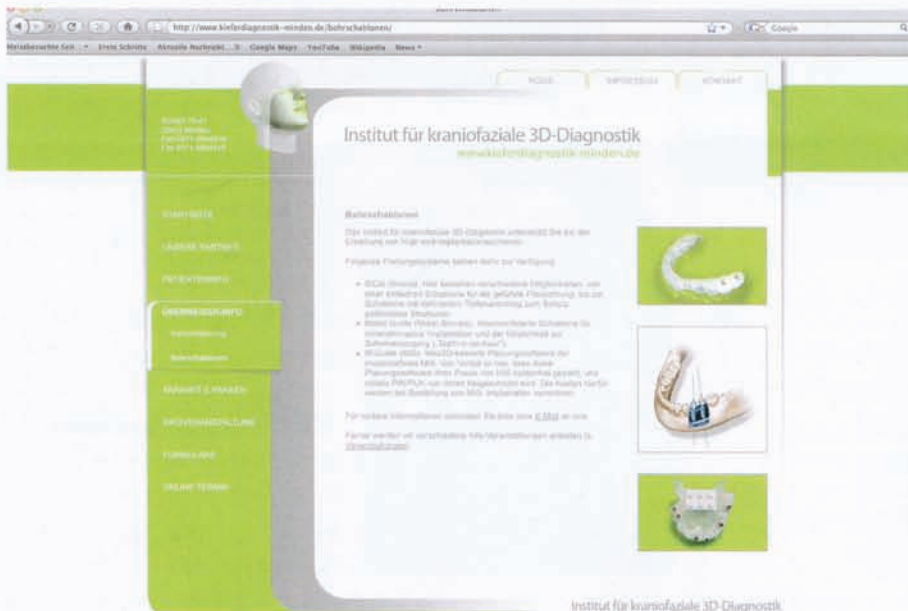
http://www.kieferdiagnostik-minden.de/bohrschablonen/

Google

Meistbesuchte Seiten Erste Schritte Aktuelle Nachrichten Google Maps YouTube Wikipedia News

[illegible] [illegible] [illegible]

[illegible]
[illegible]
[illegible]
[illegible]

Institut für kraniofaziale 3D-Diagnostik
www.kieferdiagnostik-minden.de

STARTSEITE
UNSERE PARTNER
PATIENTENINFO
ÜBERWEISERINFO
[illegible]
Bohrschablonen
ANFAHRT & PARKEN
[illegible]
FORMULARE
ONLINE TERMIN

Bohrschablonen

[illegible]

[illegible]

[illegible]

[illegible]

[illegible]

Institut für kraniofaziale 3D-Diagnostik